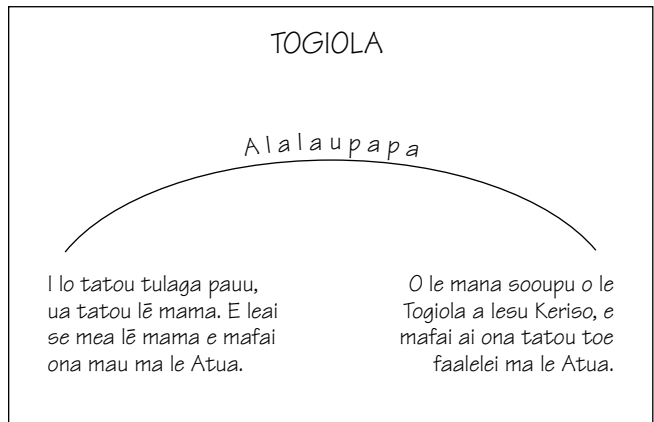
TOGIOLA

Alalaupapa

I lo tatou tulaga pauu, ua tatou lē mama. E leai se mea lē mama e mafai ona mau ma le Atua.

O le mana sooupu o le Togiola a Iesu Keriso, e mafai ai ona tatou toe faalelei ma le Atua.